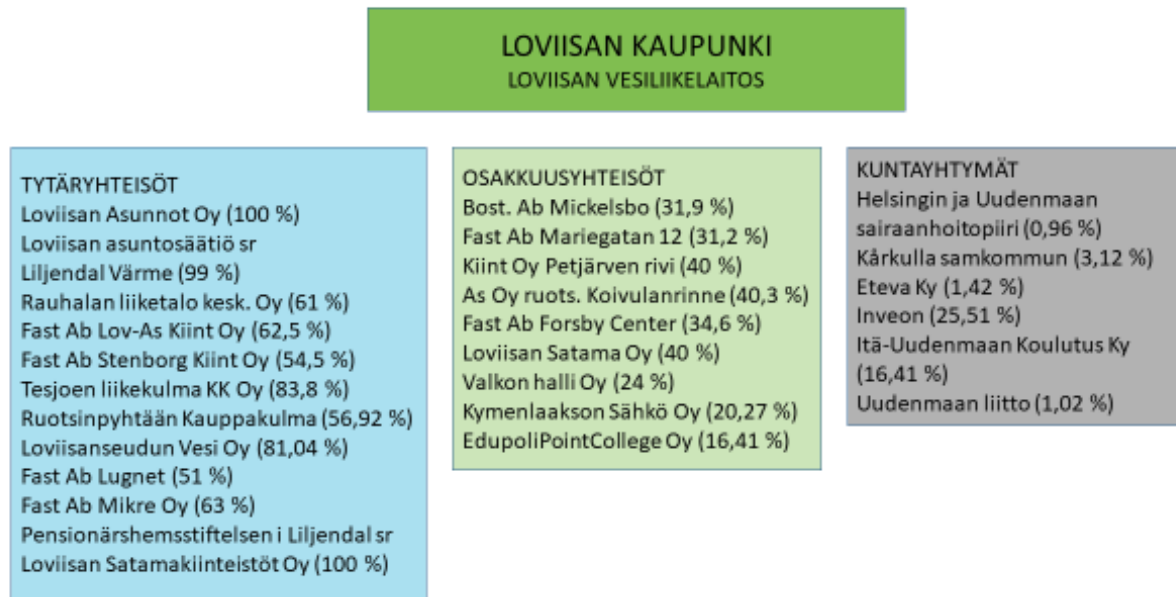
LOVIISAN KAUPUNKI
LOVIISAN VESILIIKELAITOS

TYTÄRYHTEISÖT
Loviisan Asunnot Oy (100 %)
Loviisan asuntosäätiö sr
Liljendal Värme (99 %)
Rauhalan liiketalo kesk. Oy (61 %)
Fast Ab Lov-As Kiint Oy (62,5 %)
Fast Ab Stenborg Kiint Oy (54,5 %)
Tesjoen liikekulma KK Oy (83,8 %)
Ruotsinpyhtään Kauppakulma (56,92 %)
Loviisanseudun Vesi Oy (81,04 %)
Fast Ab Lugnet (51 %)
Fast Ab Mikre Oy (63 %)
Pensionärshemsstiftelsen i Liljendal sr
Loviisan Satamakiinteistöt Oy (100 %)

OSAKKUUSYHTEISÖT
Bost. Ab Mickelsbo (31,9 %)
Fast Ab Mariegatan 12 (31,2 %)
Kiint Oy Petjärven rivi (40 %)
As Oy ruots. Koivulanrinne (40,3 %)
Fast Ab Forsby Center (34,6 %)
Loviisan Satama Oy (40 %)
Valkon halli Oy (24 %)
Kymenlaakson Sähkö Oy (20,27 %)
EdupoliPointCollege Oy (16,41 %)

KUNTAYHTYMÄT
Helsingin ja Uudenmaan sairaanhoitopiiri (0,96 %)
Kårkulla samkommun (3,12 %)
Eteva Ky (1,42 %)
Inveon (25,51 %)
Itä-Uudenmaan Koulutus Ky (16,41 %)
Uudenmaan liitto (1,02 %)